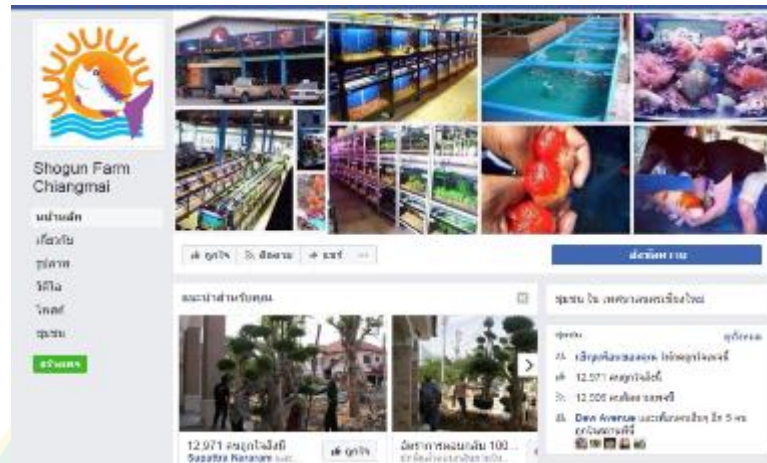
Shogun Farm Chiangmai

หน้าหลัก
เกี่ยวกับ
รูปภาพ
วิดีโอ
โพสต์
ชุมชน
สร้างเพจ

ถูกใจ
ติดตาม
แชร์
...

ส่งข้อความ

แนะนำสำหรับคุณ

12,971 คนถูกใจสิ่งนี้
Supattra Naranam
ถูกใจ

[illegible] 100...

ชุมชน ใน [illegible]

ชุมชน
ดูทั้งหมด
เชิญเพื่อนของคุณ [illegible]
12,971 คนถูกใจสิ่งนี้
12,506 คนติดตามสิ่งนี้
Dew Avenue และเพื่อนคนอื่นๆ อีก 5 คน ถูกใจเพจนี้